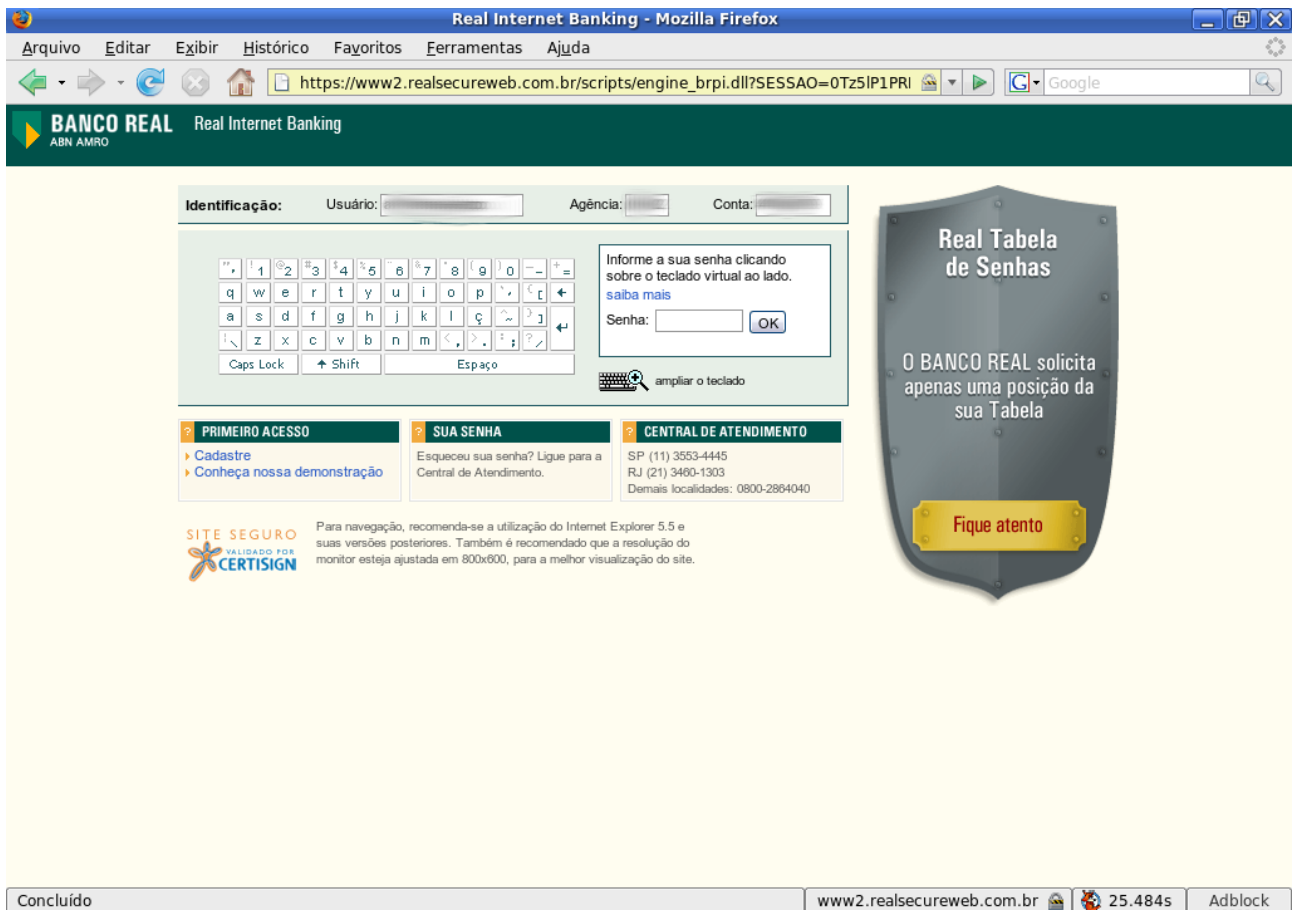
Real Internet Banking - Mozilla Firefox

Arquivo Editar Exibir Histórico Favoritos Ferramentas Ajuda

https://www2.realsecureweb.com.br/scripts/engine_brpi.dll?SESSAO=0Tz5lP1PRI

Google

BANCO REAL
ABN AMRO

Real Internet Banking

Identificação: Usuário: Agência: Conta:

" ' ! 1 @ 2 # 3 $ 4 % 5 ¨ 6 & 7 * 8 ( 9 ) 0 _ - + =
q w e r t y u i o p ` ´ { [
a s d f g h j k l ç ^ ~ } ]
| \ z x c v b n m < , > . : ; ? /
Caps Lock Shift Espaço

Informe a sua senha clicando sobre o teclado virtual ao lado.
saiba mais
Senha: OK

ampliar o teclado

PRIMEIRO ACESSO
Cadastre
Conheça nossa demonstração

SUA SENHA
Esqueceu sua senha? Ligue para a Central de Atendimento.

CENTRAL DE ATENDIMENTO
SP (11) 3553-4445
RJ (21) 3460-1303
Demais localidades: 0800-2864040

SITE SEGURO
VALIDADO POR
CERTISIGN

Para navegação, recomenda-se a utilização do Internet Explorer 5.5 e suas versões posteriores. Também é recomendado que a resolução do monitor esteja ajustada em 800x600, para a melhor visualização do site.

Real Tabela de Senhas

O BANCO REAL solicita apenas uma posição da sua Tabela

Fique atento

Concluído

www2.realsecureweb.com.br 25.484s Adblock